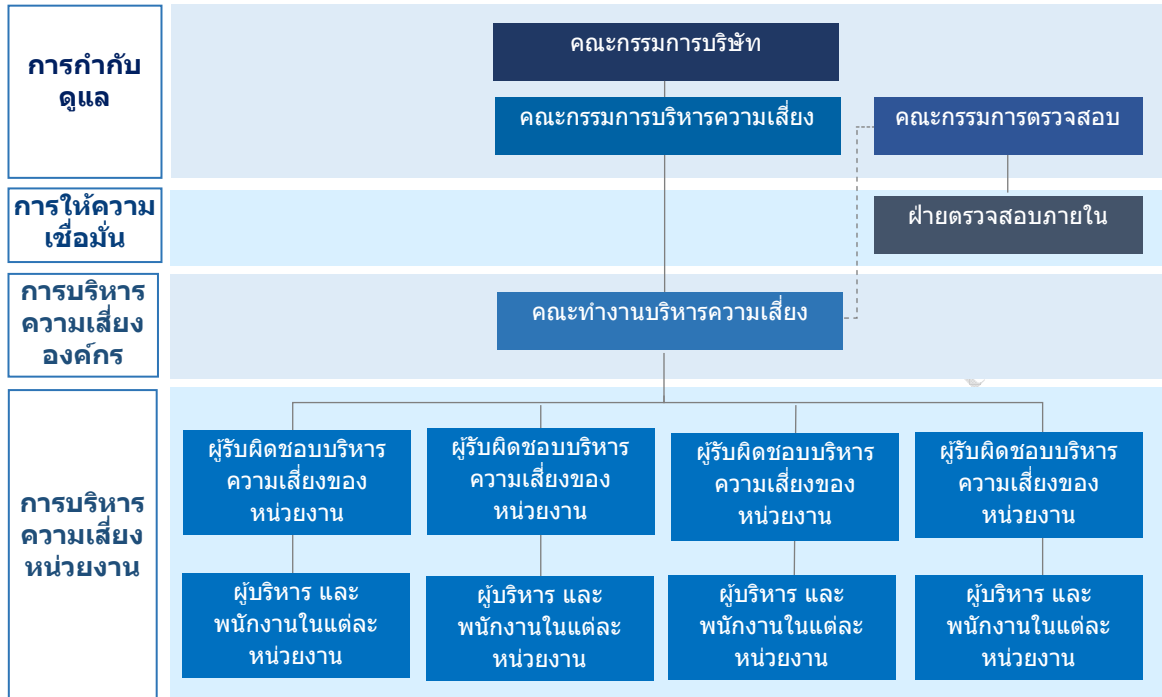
การกำกับดูแล

คณะกรรมการบริษัท

คณะกรรมการบริหารความเสี่ยง

คณะกรรมการตรวจสอบ

การให้ความเชื่อมั่น

ฝ่ายตรวจสอบภายใน

การบริหารความเสี่ยงองค์กร

คณะทำงานบริหารความเสี่ยง

การบริหารความเสี่ยงหน่วยงาน

ผู้รับผิดชอบบริหารความเสี่ยงของหน่วยงาน

ผู้รับผิดชอบบริหารความเสี่ยงของหน่วยงาน

ผู้รับผิดชอบบริหารความเสี่ยงของหน่วยงาน

ผู้รับผิดชอบบริหารความเสี่ยงของหน่วยงาน

ผู้บริหาร และพนักงานในแต่ละหน่วยงาน

ผู้บริหาร และพนักงานในแต่ละหน่วยงาน

ผู้บริหาร และพนักงานในแต่ละหน่วยงาน

ผู้บริหาร และพนักงานในแต่ละหน่วยงาน